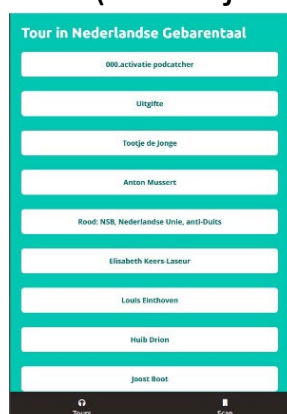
Tour in Nederlandse Gebarentaal

000.activatie podcatcher

Uitgifte

Tootje de Jonge

Anton Mussert

Rood: NSB, Nederlandse Unie, anti-Duits

Elisabeth Keers-Laseur

Louis Einthoven

Huib Drion

Joost Boot

Tours

Scan